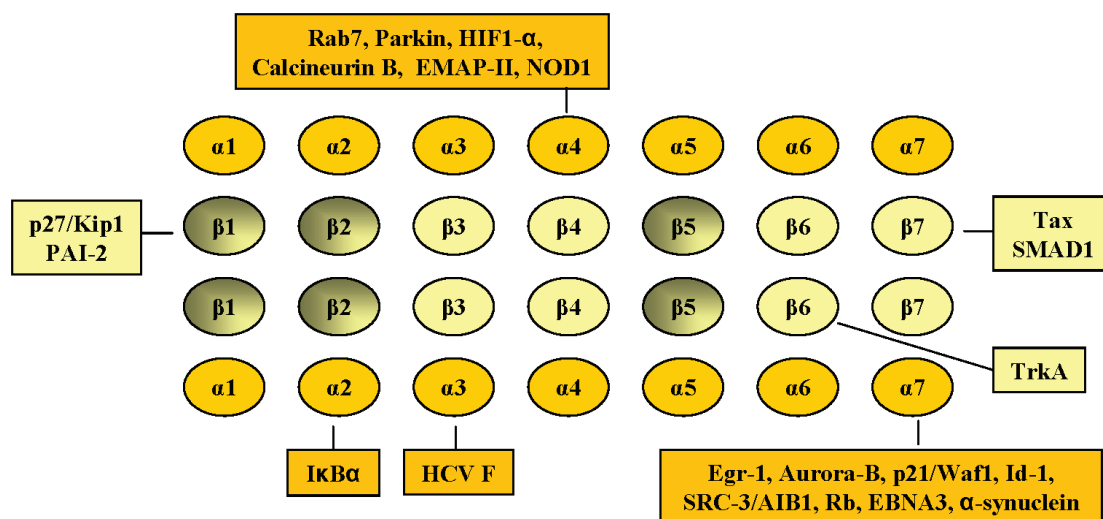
Rab7, Parkin, HIF1-α, Calcineurin B, EMAP-II, NOD1

α1 α2 α3 α4 α5 α6 α7

p27/Kip1
PAI-2

β1 β2 β3 β4 β5 β6 β7

Tax
SMAD1

β1 β2 β3 β4 β5 β6 β7

TrkA

α1 α2 α3 α4 α5 α6 α7

IκBα

HCV F

Egr-1, Aurora-B, p21/Waf1, Id-1, SRC-3/AIB1, Rb, EBNA3, α-synuclein